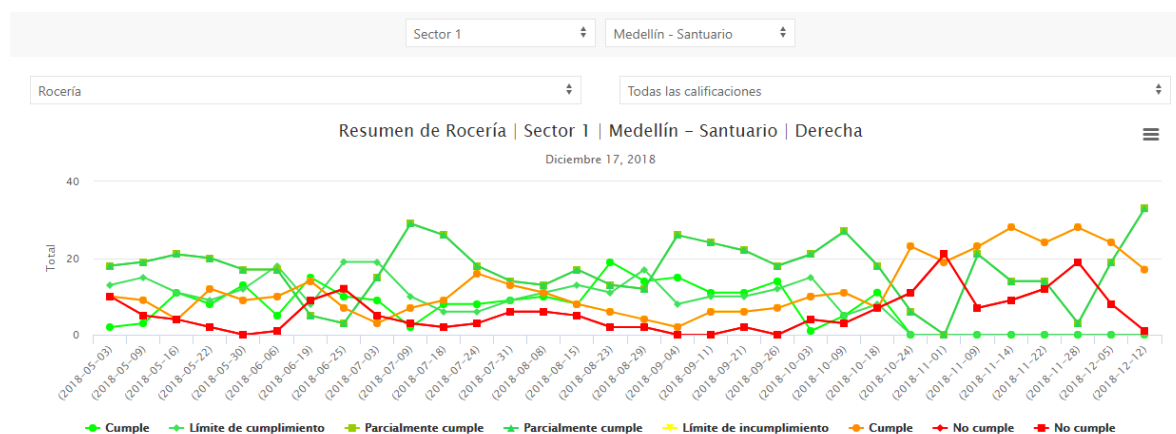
Sector 1
Medellín - Santuario
Rocería
Todas las calificaciones

Resumen de Rocería | Sector 1 | Medellín - Santuario | Derecha
Diciembre 17, 2018

40
20
0
Total

(2018-05-03)
(2018-05-09)
(2018-05-16)
(2018-05-22)
(2018-05-30)
(2018-06-06)
(2018-06-19)
(2018-06-25)
(2018-07-03)
(2018-07-09)
(2018-07-18)
(2018-07-24)
(2018-07-31)
(2018-08-08)
(2018-08-15)
(2018-08-23)
(2018-08-29)
(2018-09-04)
(2018-09-11)
(2018-09-21)
(2018-09-26)
(2018-10-03)
(2018-10-09)
(2018-10-18)
(2018-10-24)
(2018-11-01)
(2018-11-09)
(2018-11-14)
(2018-11-22)
(2018-11-28)
(2018-12-05)
(2018-12-12)

Cumple
Límite de cumplimiento
Parcialmente cumple
Parcialmente cumple
Límite de incumplimiento
Cumple
No cumple
No cumple